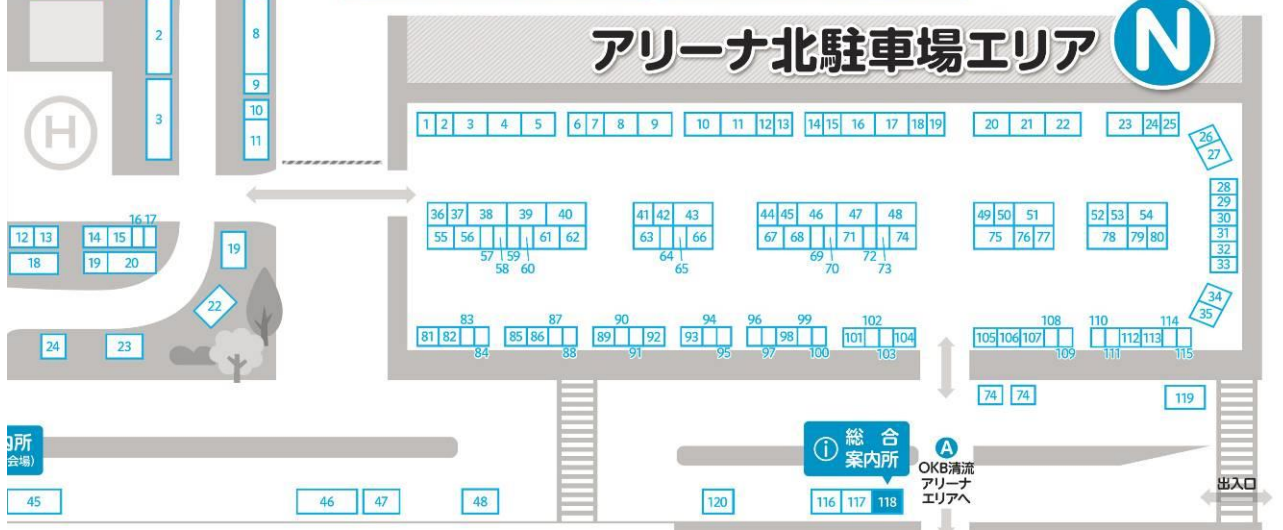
アリーナ北駐車場エリア N

2
3
8
9
10
11
H

1 2 3 4 5 6 7 8 9 10 11 12 13 14 15 16 17 18 19 20 21 22 23 24 25
26
27
28
29
30
31
32
33

36 37 38 39 40
55 56 57 58 59 60 61 62
41 42 43
63 64 65 66
44 45 46 47 48
67 68 69 70 71 72 73 74
49 50 51
75 76 77
52 53 54
78 79 80

12 13
18
14 15 16 17
19 20
19
22
24
23

83
81 82 84
87
85 86 88
90
89 91 92
94
93 95
96 99
97 98 100
102
101 103 104
108
105 106 107 109
110 114
111 112 113 115
34
35

74 74
119

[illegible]所
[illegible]会場)
45
46 47
48
120
総 合
案内所
116 117 118
A
OKB清流
アリーナ
エリアへ
出入口